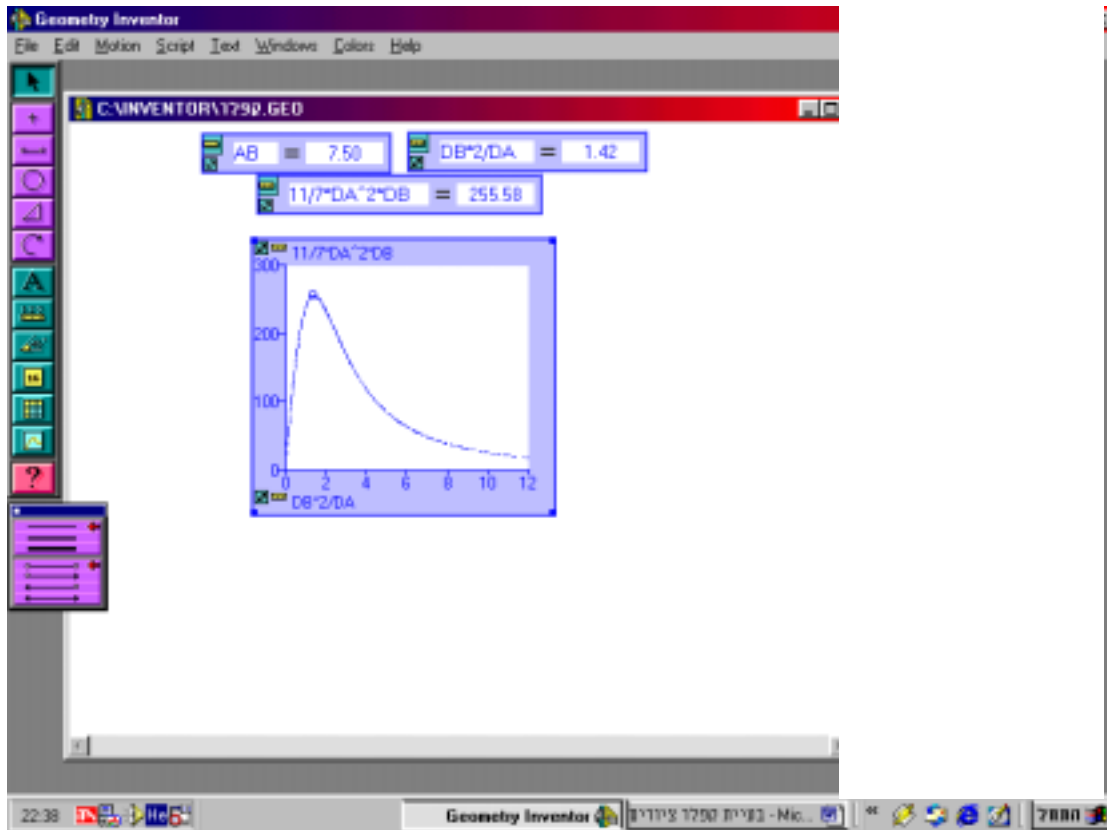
Geometry Inventor

File Edit Motion Script Text Windows Colors Help

C:\INVENTOR\1792.GEO

AB = 7.50

DB^2/DA = 1.42

11/7*DA^2*DB = 255.58

11/7*DA^2*DB

300

200

100

0

0 2 4 6 8 10 12

DB^2/DA

A

?

22:38

Geometry Inventor

בעיית קופסה ציורית - Mic...

התחל